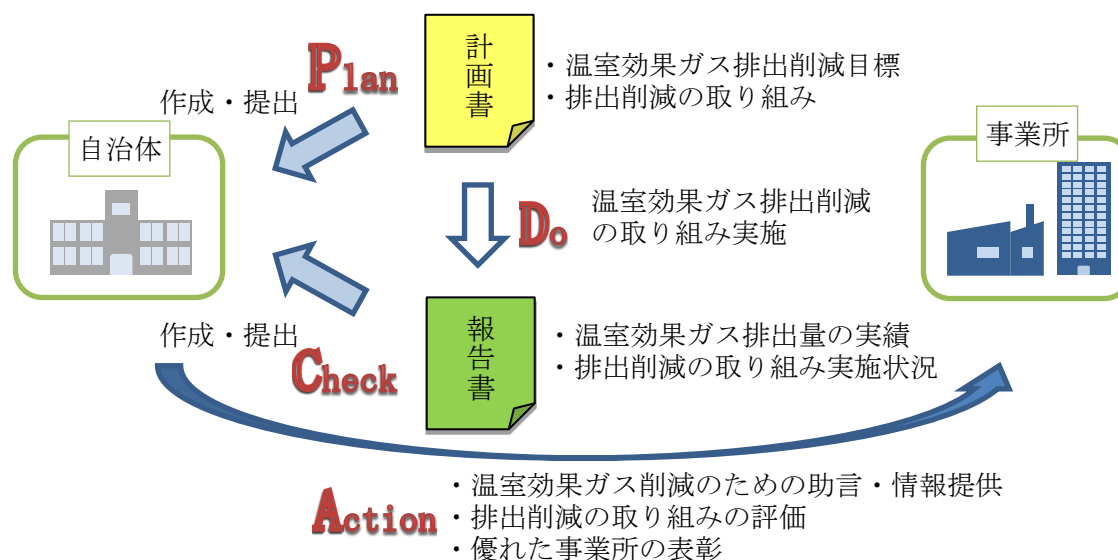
Plan

計画書

・温室効果ガス排出削減目標
・排出削減の取り組み

作成・提出

自治体

事業所

Do

温室効果ガス排出削減の取り組み実施

報告書

・温室効果ガス排出量の実績
・排出削減の取り組み実施状況

作成・提出

Check

Action

・温室効果ガス削減のための助言・情報提供
・排出削減の取り組みの評価
・優れた事業所の表彰